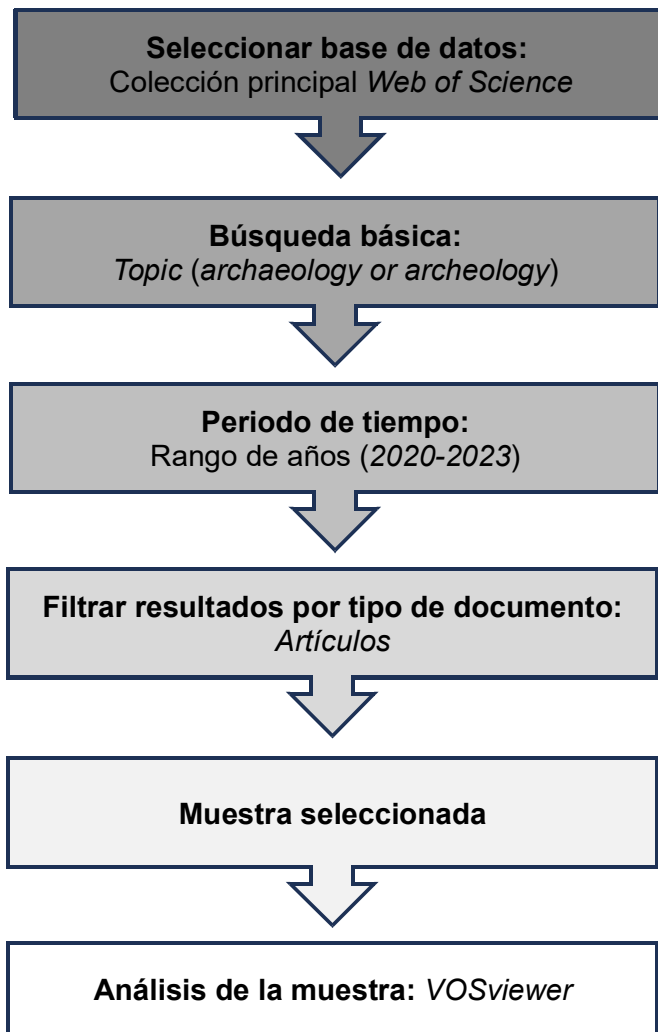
**Seleccionar base de datos:**
Colección principal *Web of Science*

**Búsqueda básica:**
*Topic* (*archaeology or archeology*)

**Periodo de tiempo:**
Rango de años (*2020-2023*)

**Filtrar resultados por tipo de documento:**
*Artículos*

**Muestra seleccionada**

**Análisis de la muestra:** *VOSviewer*